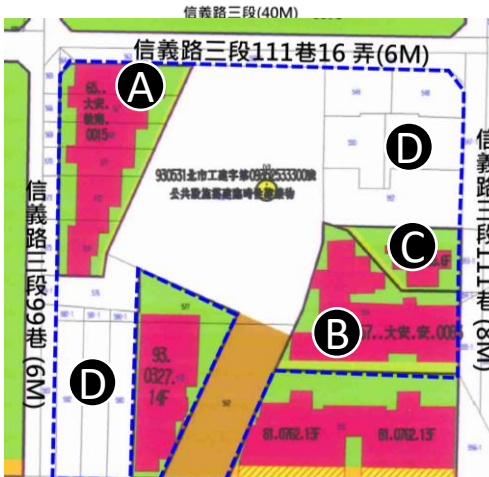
信義路三段(40M)

信義路三段111巷16弄(6M)

A

65.
大安.
敦南.
0015

930531北市工建字第09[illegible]號
公共設施容積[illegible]

D

C

B

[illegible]7..大安.安.00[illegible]

信義路三段99巷(6M)

信義路三段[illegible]巷(8M)

D

93.
0327.
14F

81.0702.13F

81.0702.13F